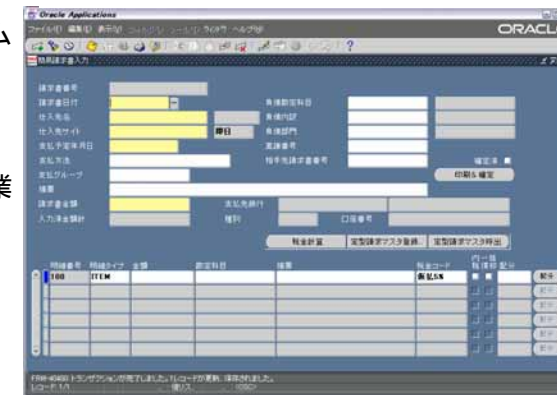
ム

業

Oracle Applications
ファイル(F) 編集(E) 表示(V) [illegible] ツール(T) ウィンドウ(W) ヘルプ(H)
ORACLE
簡易請求書入力

請求書番号
請求書日付
仕入先名
仕入先サイト
支払予定年月日
支払方法
支払グループ
摘要
請求書金額
入力済金額計
締日
負債勘定科目
負債内訳
負債部門
稟議番号
相手先請求書番号
支払先銀行
種別
口座番号
確定済
印刷&確定
税金計算
定型請求書マスタ登録
定型請求書マスタ呼出

明細番号 明細タイプ 金額 勘定科目 摘要 税金コード 同一税項目 配分
100 ITEM 仮払5%

FRM-40400: トランザクションが完了しました:1レコードが適用、保存されました。
レコード: 1/1 <OSC>